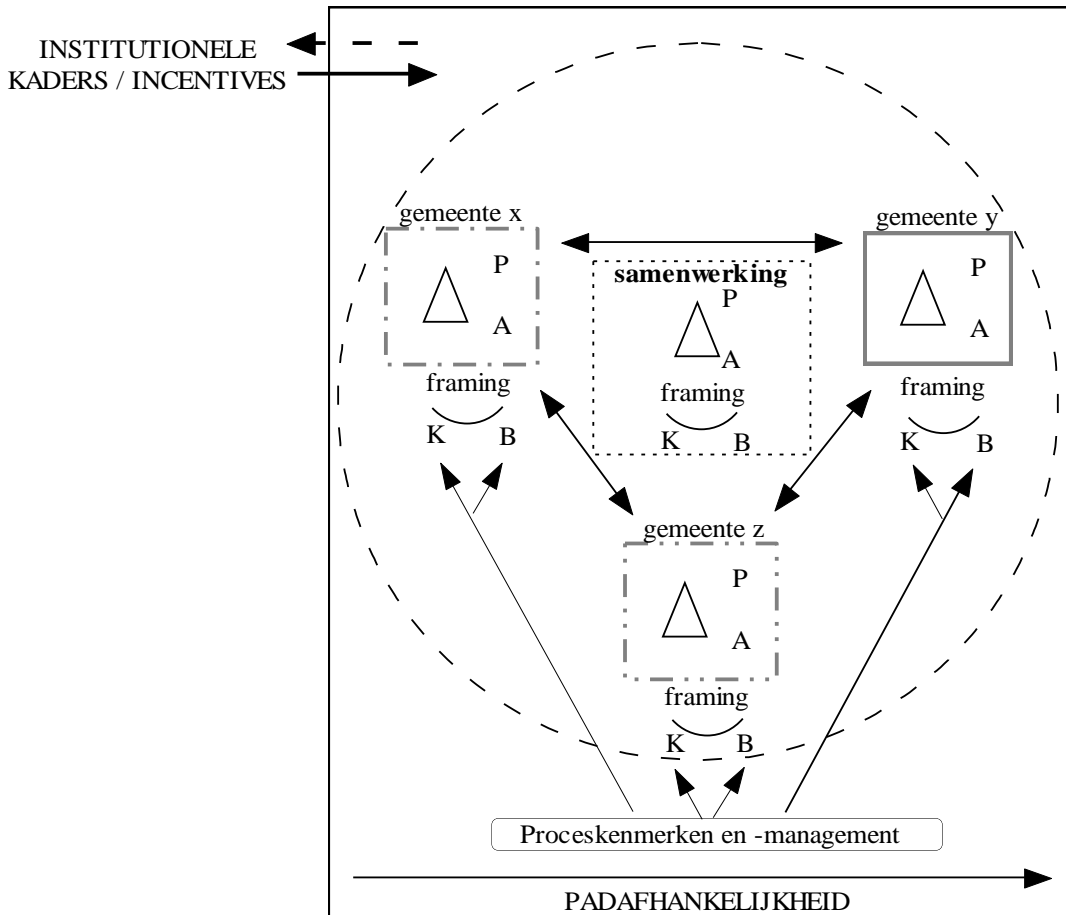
INSTITUTIONELE KADERS / INCENTIVES

gemeente x
P
A
framing
K B

samenwerking
P
A
framing
K B

gemeente y
P
A
framing
K B

gemeente z
P
A
framing
K B

Proceskenmerken en -management

PADAFHANKELIJKHEID